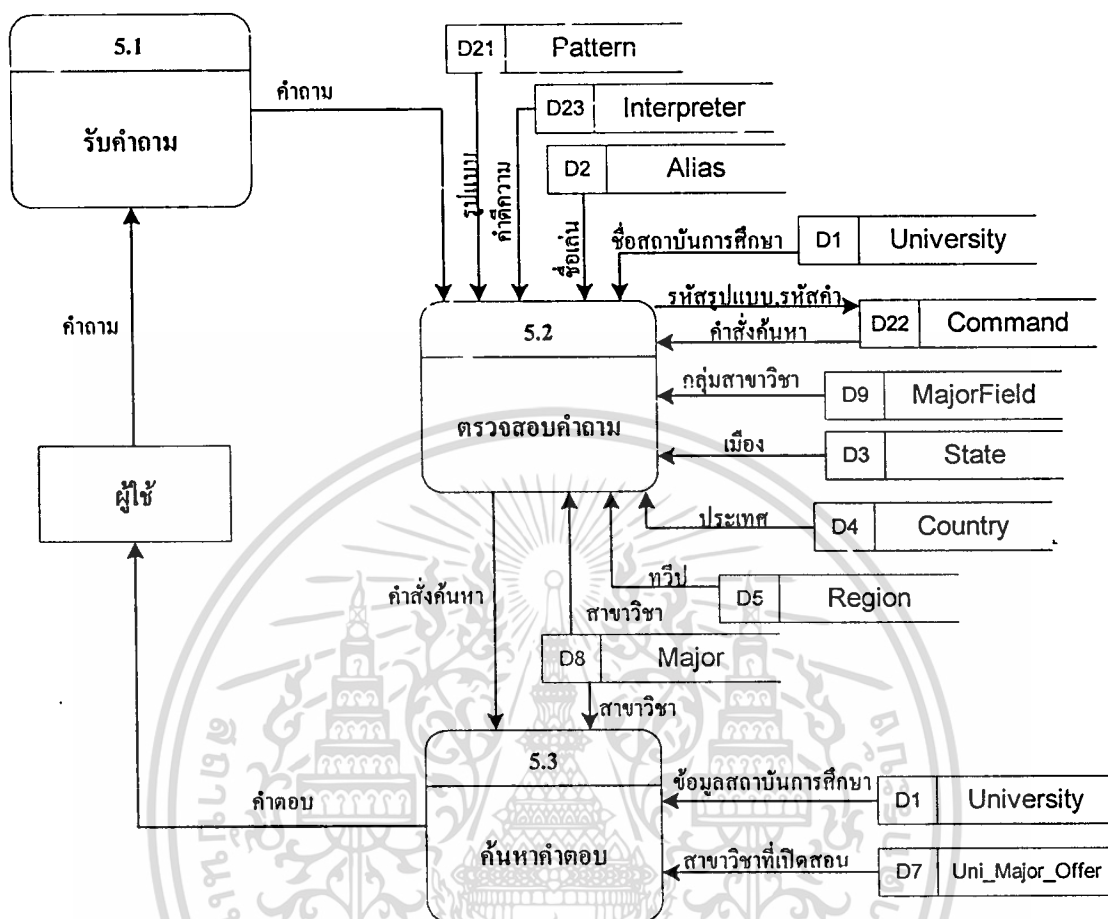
5.1

รับคำถาม

คำถาม

D21 Pattern

D23 Interpreter

D2 Alias

รูปแบบ

คำตีความ

ชื่อเล่น

ชื่อสถาบันการศึกษา

D1 University

รหัสรูปแบบ,รหัสคำ

D22 Command

คำสั่งค้นหา

5.2

ตรวจสอบคำถาม

กลุ่มสาขาวิชา

D9 MajorField

เมือง

D3 State

ประเทศ

D4 Country

ทวีป

D5 Region

คำถาม

ผู้ใช้

คำสั่งค้นหา

สาขาวิชา

D8 Major

สาขาวิชา

5.3

ค้นหาคำตอบ

คำตอบ

ข้อมูลสถาบันการศึกษา

D1 University

สาขาวิชาที่เปิดสอน

D7 Uni_Major_Offer